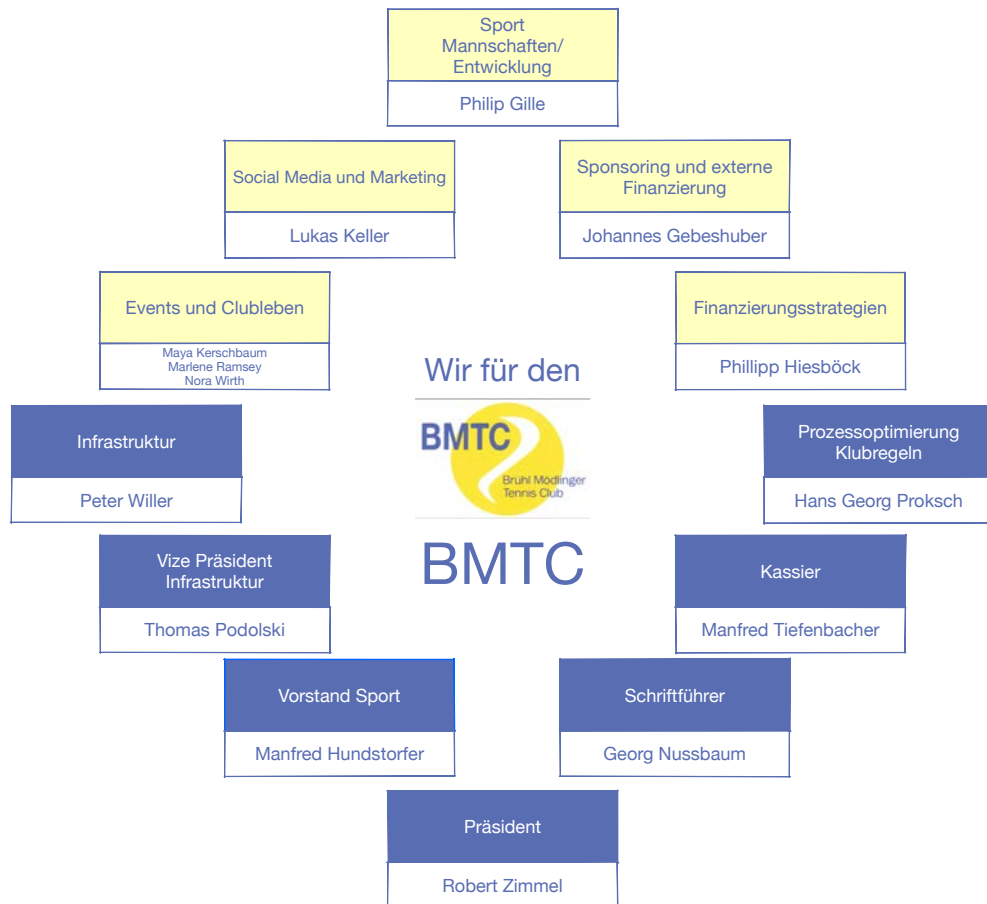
Sport Mannschaften/ Entwicklung

Philip Gille

Social Media und Marketing

Lukas Keller

Sponsoring und externe Finanzierung

Johannes Gebeshuber

Events und Clubleben

Maya Kerschbaum
Marlene Ramsey
Nora Wirth

Finanzierungsstrategien

Phillipp Hiesböck

Wir für den

BMTC
Brühl Modlinger Tennis Club

BMTC

Infrastruktur

Peter Willer

Prozessoptimierung Klubregeln

Hans Georg Proksch

Vize Präsident Infrastruktur

Thomas Podolski

Kassier

Manfred Tiefenbacher

Vorstand Sport

Manfred Hundstorfer

Schriftführer

Georg Nussbaum

Präsident

Robert Zimmel